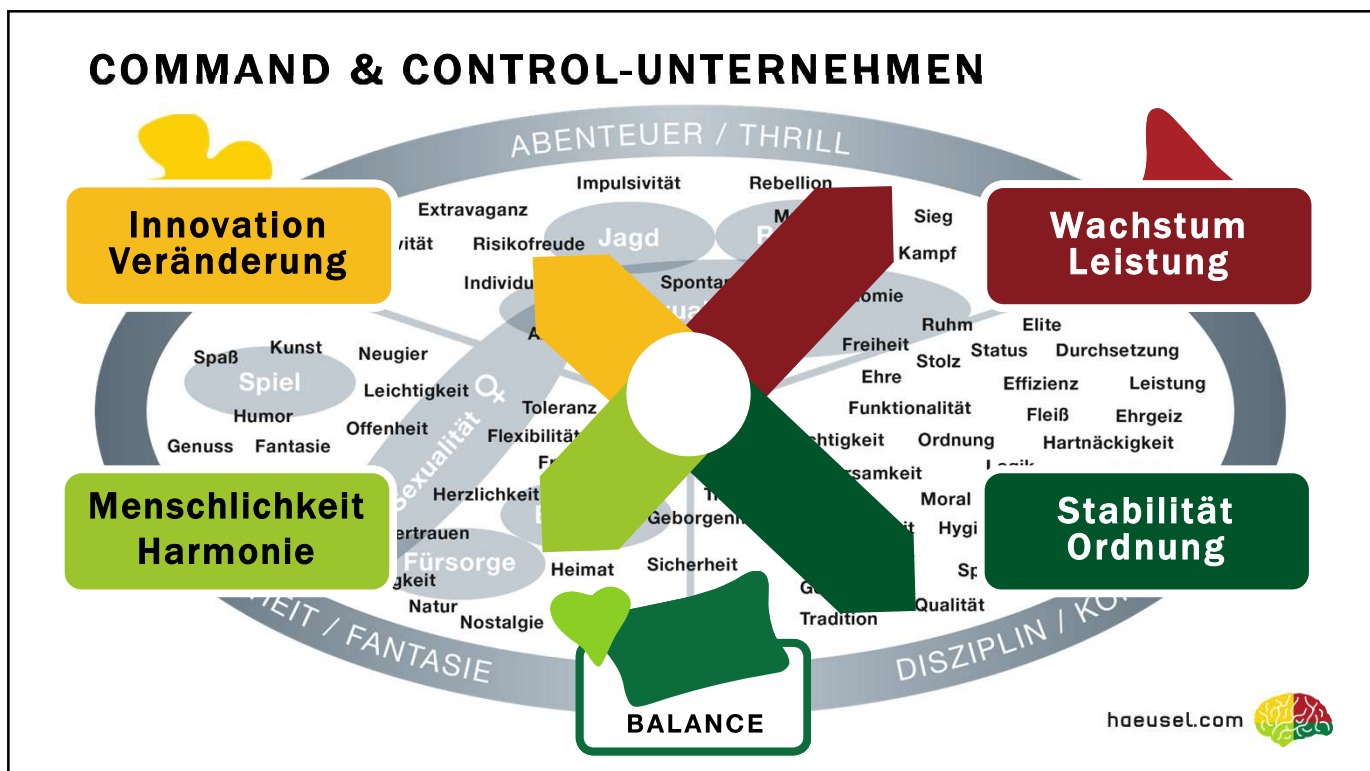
COMMAND & CONTROL-UNTERNEHMEN

ABENTEUER / THRILL

Innovation Veränderung

Wachstum Leistung

Impulsivität
Rebellion
Extravaganz
Sieg
ivität
Risikofreude
Jagd
Kampf
Individu
Spontan
omie
Ruhm
Elite
Freiheit
Stolz
Status
Durchsetzung
Spaß
Kunst
Neugier
Spiel
Ehre
Effizienz
Leistung
Leichtigkeit
Humor
Offenheit
Toleranz
Funktionalität
Fleiß
Ehrgeiz
Genuss
Fantasie
Sexualität
Flexibilität
chtigkeit
Ordnung
Hartnäckigkeit
rsamkeit
Herzlichkeit
Geborgenh
Moral
ertrauen
Hygi
Fürsorge
Heimat
Sicherheit
gkeit
Natur
Nostalgie
Tradition
Qualität

Menschlichkeit Harmonie

Stabilität Ordnung

EIT / FANTASIE

DISZIPLIN / KO

BALANCE

haeusel.com